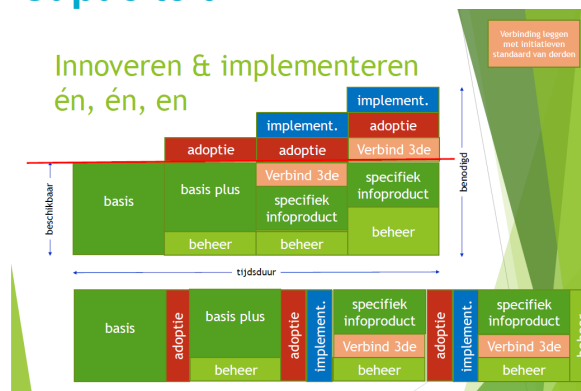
Verbinding leggen met initiatieven standaard van derden

Innoveren & implementeren én, én, en

implement.

implement.

adoptie

adoptie

adoptie

Verbind 3de

beschikbaar

benodigd

basis

basis plus

Verbind 3de

specifiek infoproduct

specifiek infoproduct

beheer

beheer

beheer

beheer

tijdsduur

basis

adoptie

basis plus

beheer

adoptie

implement.

specifiek infoproduct

Verbind 3de

beheer

adoptie

implement.

specifiek infoproduct

Verbind 3de

beheer